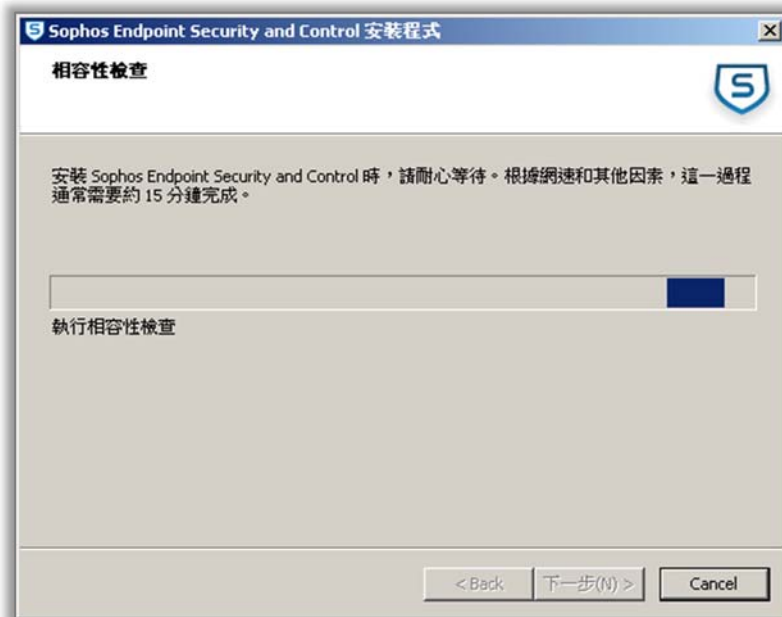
Sophos Endpoint Security and Control 安裝程式

相容性檢查

安裝 Sophos Endpoint Security and Control 時，請耐心等待。根據網速和其他因素，這一過程通常需要約 15 分鐘完成。

執行相容性檢查

< Back

下一步(N) >

Cancel